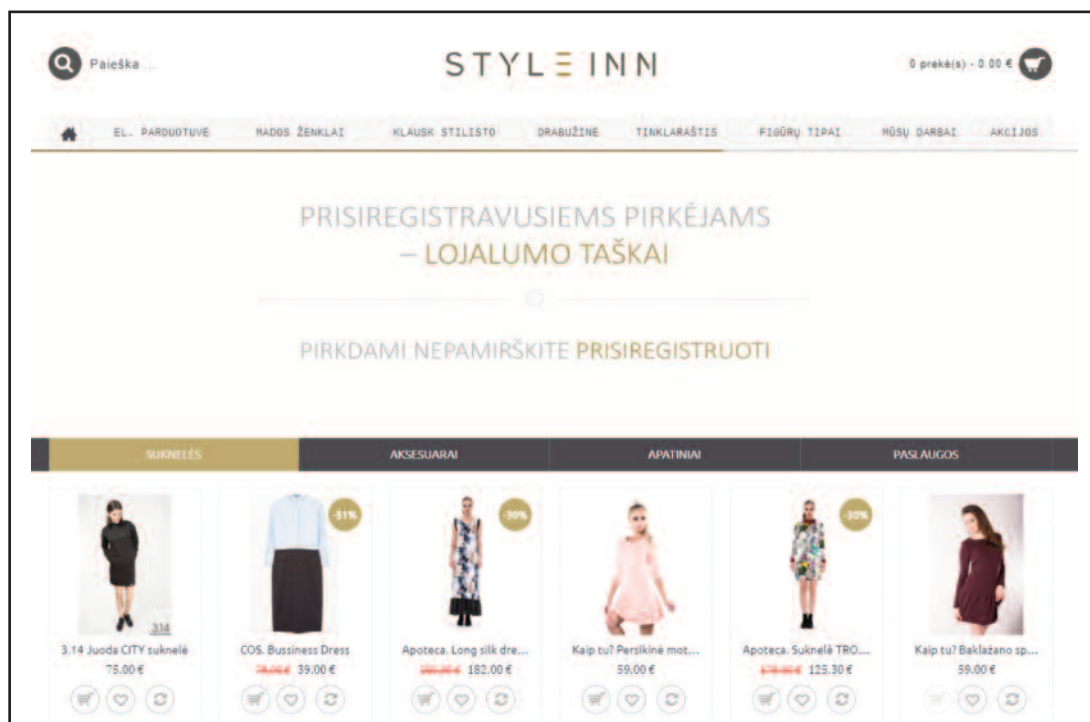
Paieška ...

STYL☰INN

0 prekė(s) - 0.00 €

EL. PARDUOTUVĖ | MADOS ŽENKLAI | KLAUSK STILISTO | DRABUŽINĖ | TINKLARAŠTIS | FIGŪRŲ TIPAI | MŪSŲ DARBAI | AKCIJOS

PRISIREGISTRAVUSIEMS PIRKĖJAMS – LOJALUMO TAŠKAI

PIRKDAMI NEPAMIRŠKITE PRISIREGISTRUOTI

SUKNELĖS | AKSESUARAI | APATINIAI | PASLAUGOS

314
3.14 Juoda CITY suknelė
75.00 €

-51%
COS. Bussiness Dress
78.00 € 39.00 €

-30%
Apoteca. Long silk dre...
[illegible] € 182.00 €

Kaip tu? Persikinė mot...
59.00 €

-30%
Apoteca. Suknelė TRO...
178.00 € 125.30 €

Kaip tu? Baklažano sp...
59.00 €